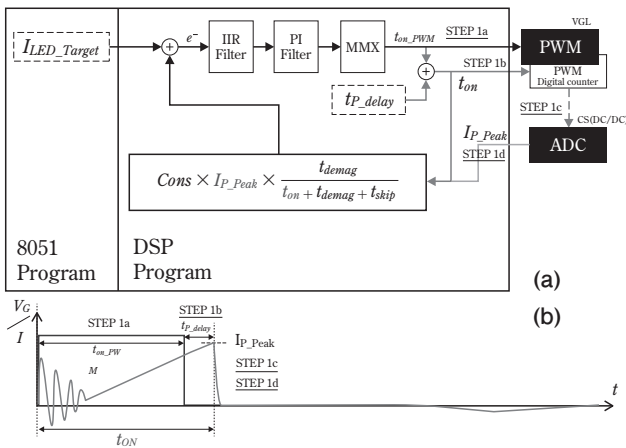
$I_{LED\_Target}$

$+$

$e^-$

IIR Filter

PI Filter

MMX

$t_{on\_PWM}$

STEP 1a

VGL

PWM

$+$

STEP 1b

PWM Digital counter

$t_{P\_delay}$

$t_{on}$

STEP 1c

CS(DC/DC)

$I_{P\_Peak}$

STEP 1d

ADC

$Cons \times I_{P\_Peak} \times \frac{t_{demag}}{t_{on} + t_{demag} + t_{skip}}$

8051 Program

DSP Program

(a)

$V_G$

$I$

STEP 1a

STEP 1b

$t_{P\_delay}$

$t_{on\_PW}$

I$_{P\_Peak}$

(b)

M

STEP 1c

STEP 1d

$t$

$t_{ON}$